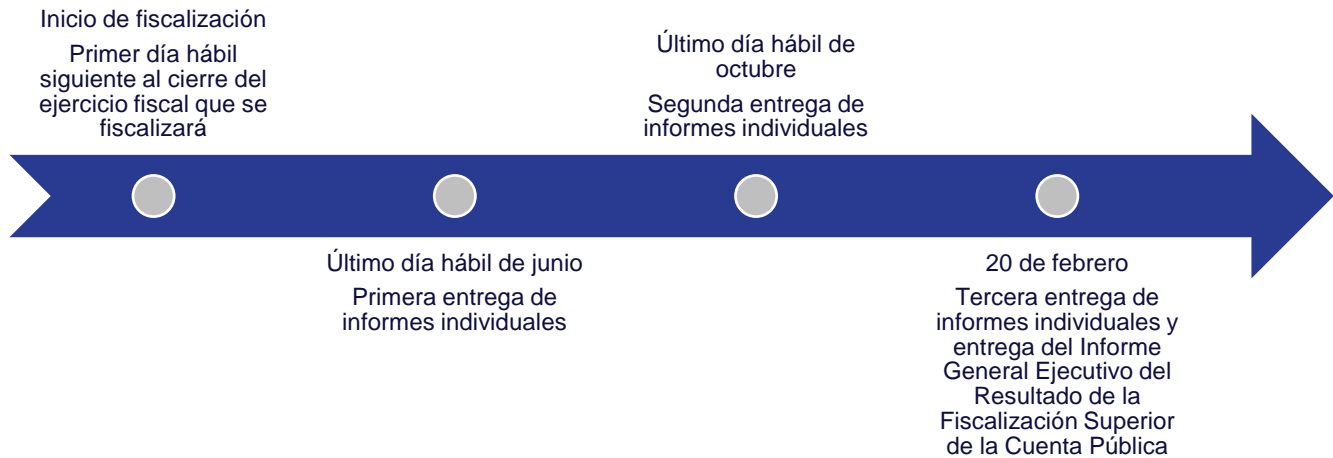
Inicio de fiscalización

Primer día hábil siguiente al cierre del ejercicio fiscal que se fiscalizará

Último día hábil de junio

Primera entrega de informes individuales

Último día hábil de octubre

Segunda entrega de informes individuales

20 de febrero

Tercera entrega de informes individuales y entrega del Informe General Ejecutivo del Resultado de la Fiscalización Superior de la Cuenta Pública